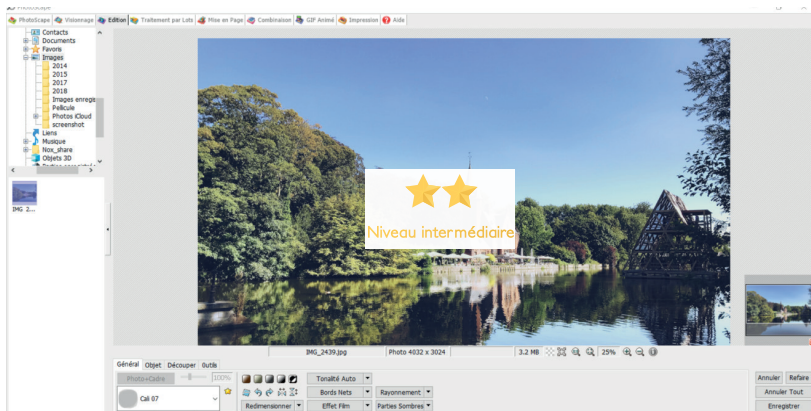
PhotoScape
PhotoScape Visionnage Edition Traitement par Lots Mise en Page Combinaison GIF Animé Impression Aide
Contacts
Documents
Favoris
Images
2014
2015
2017
2018
Images enregi
Pellicule
Photos iCloud
screenshot
Liens
Musique
Nox_share
Objets 3D
IMG 2...
Niveau intermédiaire
IMG_2439.jpg
Photo 4032 x 3024
3.2 MB
25%
Général Objet Découper Outils
Photo+Cadre
100%
Cali 07
Tonalité Auto
Bords Nets
Rayonnement
Redimensionner
Effet Film
Parties Sombres
Annuler
Refaire
Annuler Tout
Enregistrer